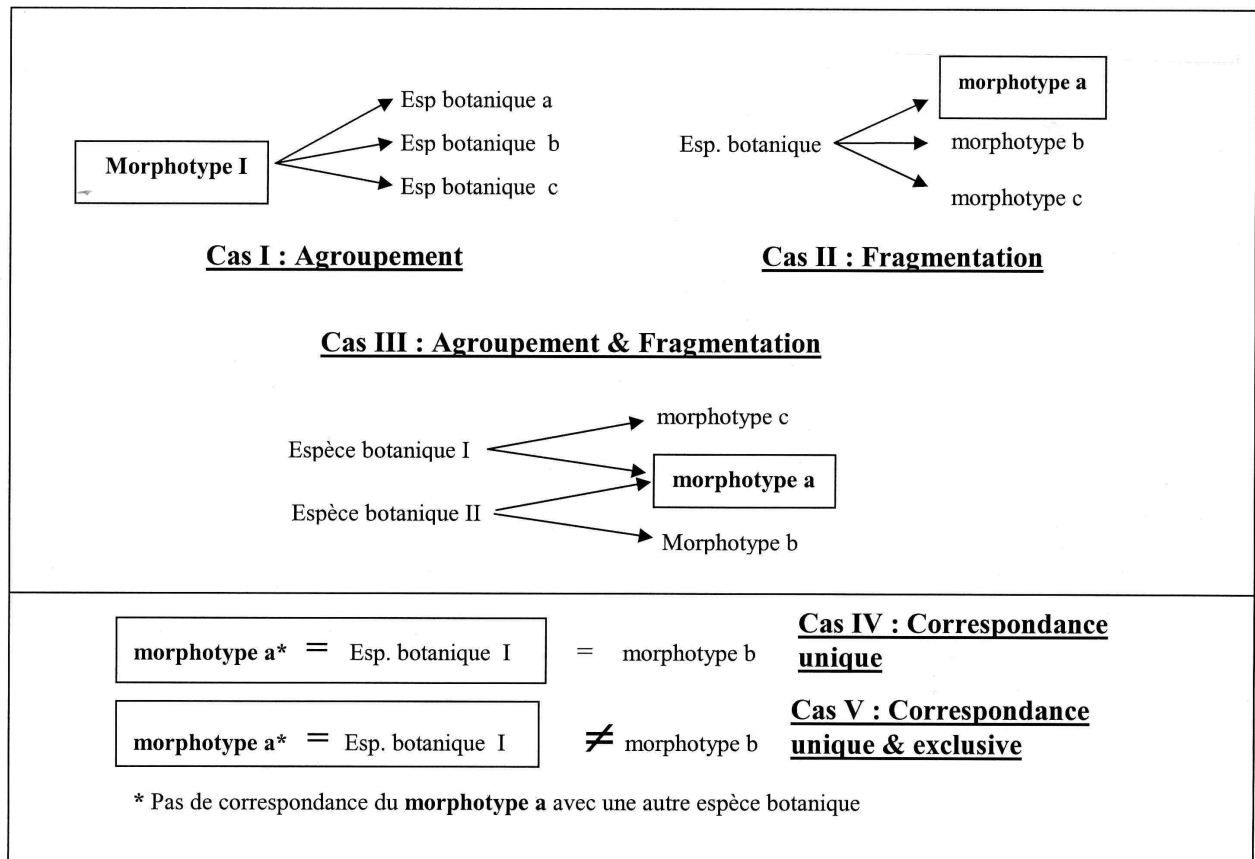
Morphotype I

Esp botanique a
Esp botanique b
Esp botanique c

Esp. botanique

morphotype a
morphotype b
morphotype c

Cas I : Agroupement

Cas II : Fragmentation

Cas III : Agroupement & Fragmentation

Espèce botanique I
Espèce botanique II

morphotype c
morphotype a
Morphotype b

morphotype a* = Esp. botanique I = morphotype b

Cas IV : Correspondance unique

morphotype a* = Esp. botanique I $\neq$ morphotype b

Cas V : Correspondance unique & exclusive

* Pas de correspondance du morphotype a avec une autre espèce botanique